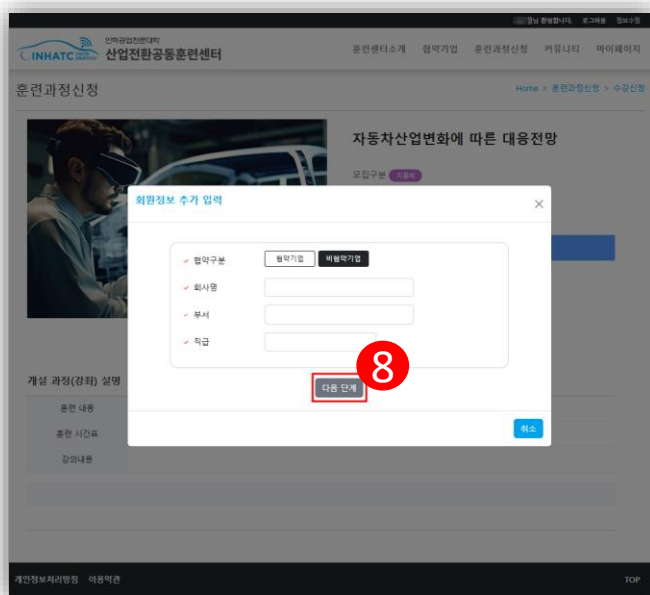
님 환영합니다. 로그아웃 정보수정

INHATC 인하공업전문대학 산업전환공동훈련센터

훈련센터소개 협약기업 훈련과정신청 커뮤니티 마이페이지

훈련과정신청

Home > 훈련과정신청 > 수강신청

자동차산업변화에 따른 대응전망

모집구분 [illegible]

회원정보 추가 입력

✕

협약구분 협약기업 비협약기업

회사명

부서

직급

8

다음 단계

취소

개설 과정(강좌) 설명

훈련 내용

훈련 시간표

강의내용

개인정보처리방침 이용약관

TOP